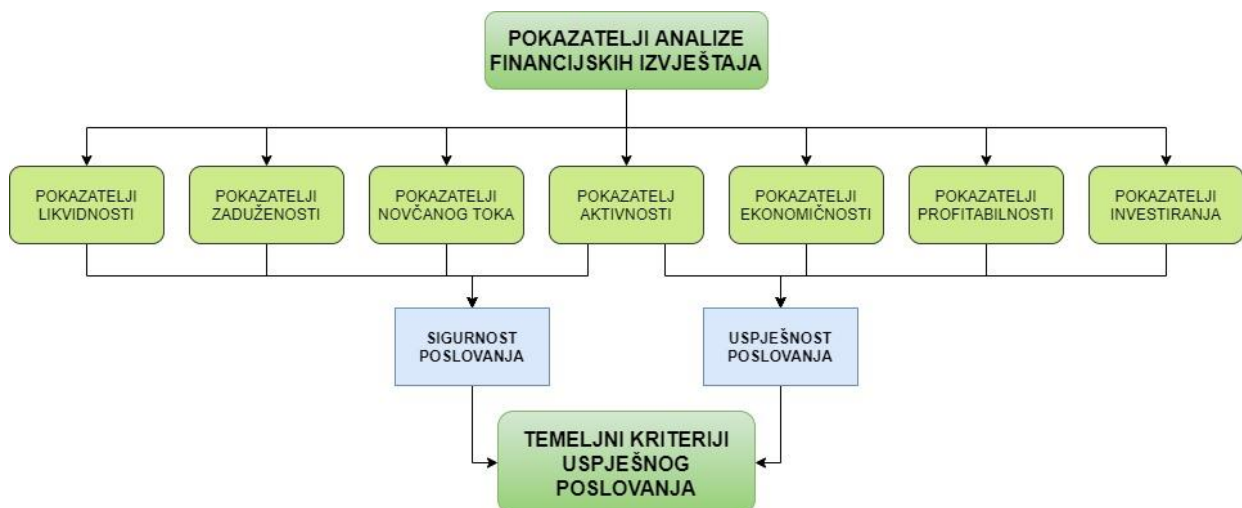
POKAZATELJI ANALIZE FINANCIJSKIH IZVJEŠTAJA

POKAZATELJI LIKVIDNOSTI

POKAZATELJI ZADUŽENOSTI

POKAZATELJI NOVČANOG TOKA

POKAZATELJ AKTIVNOSTI

POKAZATELJI EKONOMIČNOSTI

POKAZATELJI PROFITABILNOSTI

POKAZATELJI INVESTIRANJA

SIGURNOST POSLOVANJA

USPJEŠNOST POSLOVANJA

TEMELJNI KRITERIJI USPJEŠNOG POSLOVANJA